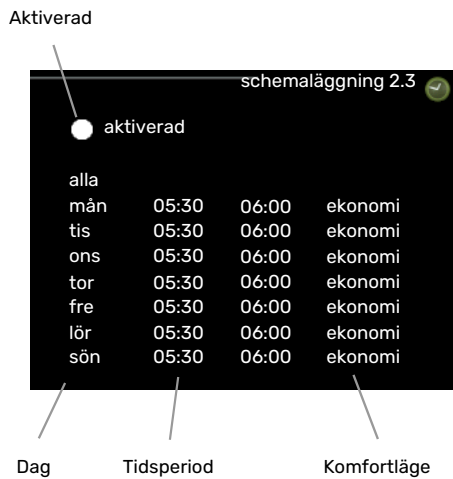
Aktiverad

schemaläggning 2.3

aktiverad

alla

| | | | |
|---|---|---|---|
| mån | 05:30 | 06:00 | ekonomi |
| tis | 05:30 | 06:00 | ekonomi |
| ons | 05:30 | 06:00 | ekonomi |
| tor | 05:30 | 06:00 | ekonomi |
| fre | 05:30 | 06:00 | ekonomi |
| lör | 05:30 | 06:00 | ekonomi |
| sön | 05:30 | 06:00 | ekonomi |

Dag

Tidsperiod

Komfortläge